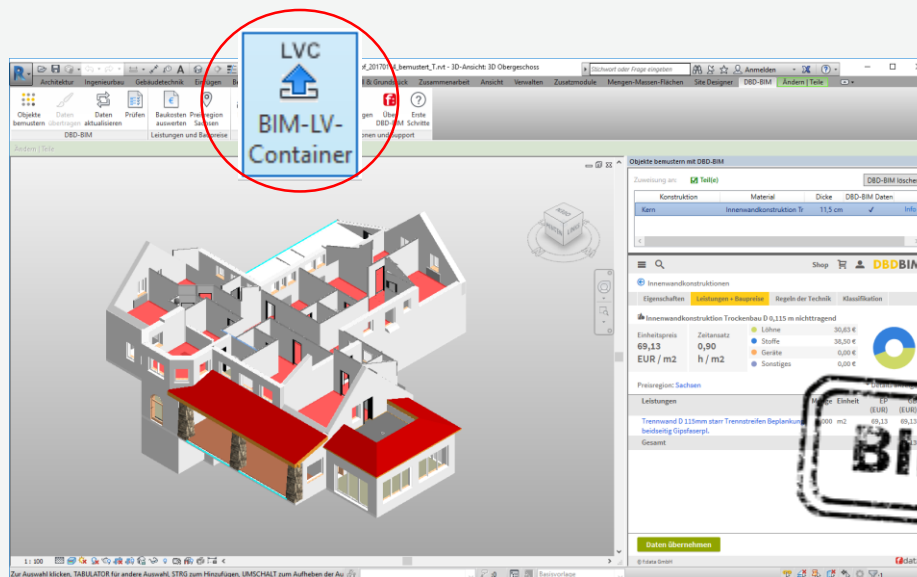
LVC
BIM-LV-Container

of_20170_bemustert_T.rvt - 3D-Ansicht: 3D Obergeschoss
Stichwort oder Frage eingeben
Anmelden

Architektur Ingenieurbau Gebäudetechnik Einfügen & Grundstück Zusammenarbeit Ansicht Verwalten Zusatzmodule Mengen-Massen-Flächen Site Designer DBD-BIM Ändern | Teile

Objekte bemustern
Daten übertragen
Daten aktualisieren
Prüfen
Baukosten auswerten
Preisregion Sachsen
Über DBD-BIM
Erste Schritte
DBD-BIM
Leistungen und Baupreise
onen und Support

Ändern | Teile

Objekte bemustern mit DBD-BIM
Zuweisung an: Teil(e)
DBD-BIM löschen
| Konstruktion | Material | Dicke | DBD-BIM Daten | |
|---|---|---|---|---|
| Kern | Innenwandkonstruktion Tr | 11,5 cm | ✓ | Info |

Shop DBDBIM
Innenwandkonstruktionen
Eigenschaften | Leistungen + Baupreise | Regeln der Technik | Klassifikation
Innenwandkonstruktion Trockenbau D 0,115 m nichttragend
Einheitspreis
69,13
EUR / m2
Zeitansatz
0,90
h / m2
Löhne 30,63 €
Stoffe 38,50 €
Geräte 0,00 €
Sonstiges 0,00 €
Preisregion: Sachsen
Details Einhe
| Leistungen | Menge | Einheit | EP (EUR) | G (EUR) |
|---|---|---|---|---|
| Trennwand D 115mm starr Trennstreifen Beplankung beidseitig Gipsfaserpl. | 1,000 | m2 | 69,13 | 69,13 |
| Gesamt | | | | |

Daten übernehmen
© f:data GmbH
f:dat

1 : 100
Zur Auswahl klicken, TABULATOR für andere Auswahl, STRG zum Hinzufügen, UMSCHALT zum Aufheben der Au
Basisvorlage